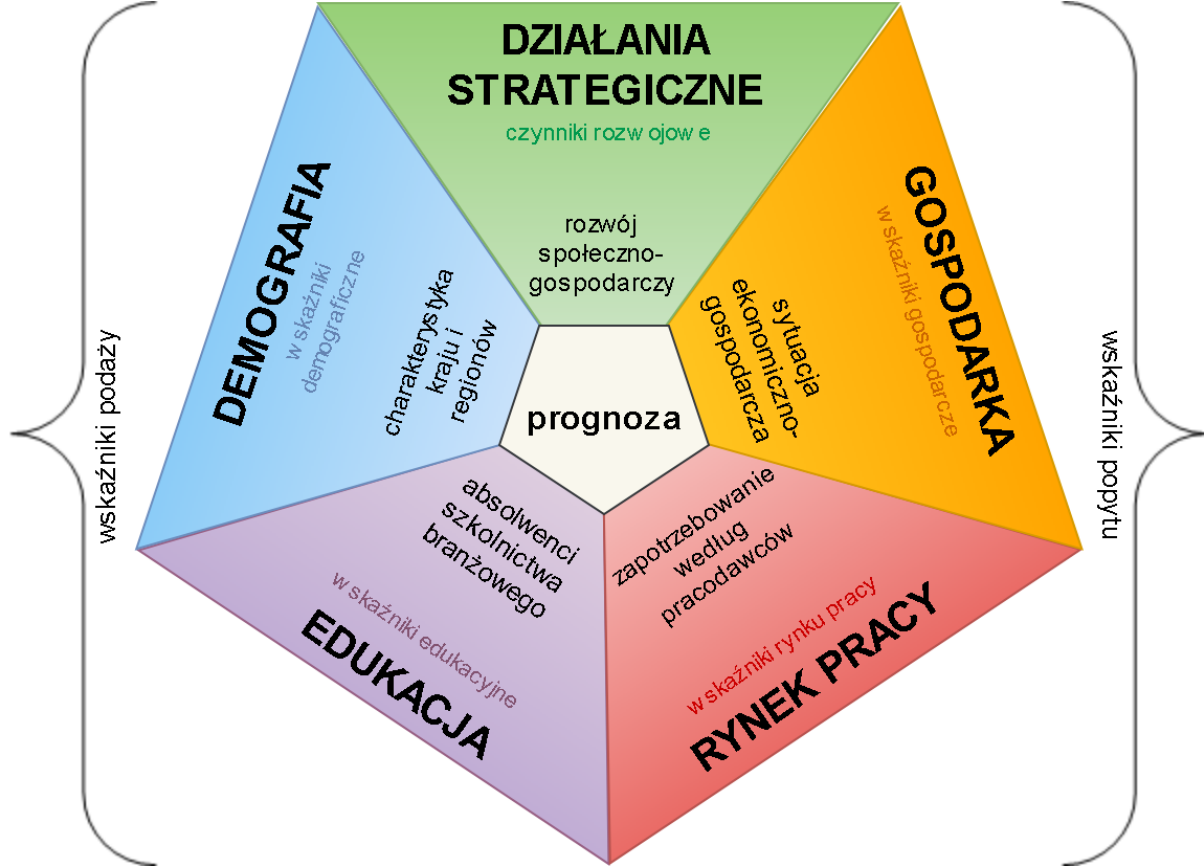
wskaźniki podaży

DZIAŁANIA STRATEGICZNE
czynniki rozw ojow e

rozwój społeczno-gospodarczy

DEMOGRAFIA
w skaźniki demograficzne

charakterystyka kraju i regionów

GOSPODARKA
w skaźniki gospodarcze

sytuacja ekonomiczno-gospodarcza

prognoza

absolwenci szkolnictwa branżowego

w skaźniki edukacyjne
EDUKACJA

zapotrzebowanie według pracodawców

w skaźniki rynku pracy
RYNEK PRACY

wskaźniki popytu